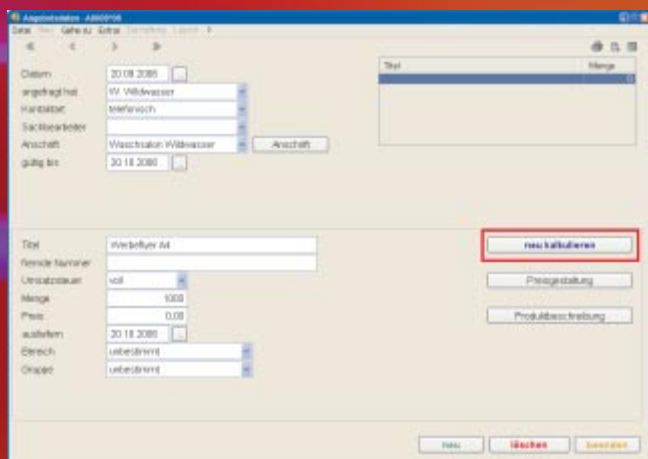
Angebotsdaten - A0000*06

Datei Neu Gehe zu Extras Darstellung Layout ?

Datum 20.08.2006
angefragt bei W. Wildwasser
Kontaktart telefonisch
Sachbearbeiter
Anschrift Waschsalon Wildwasser
Anschrift
gültig bis 20.10.2006

| Titel | Menge |
|---|---|
| | 0 |

Titel Werbeflyer A4
fremde Nummer
Umsatzsteuer voll
Menge 1000
Preis 0,00
ausliefern 20.10.2006
Bereich unbestimmt
Gruppe unbestimmt

neu kalkulieren
Preisgestaltung
Produktbeschreibung

neu
löschen
beenden